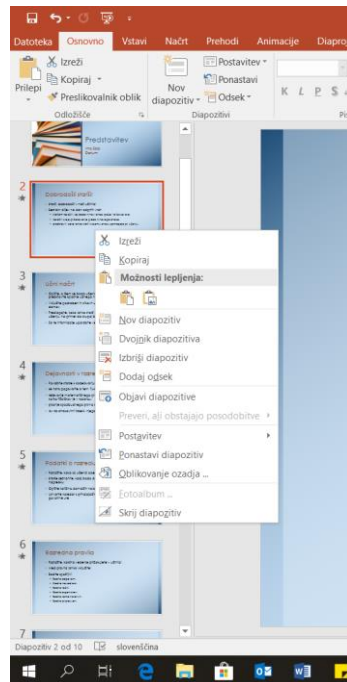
Datoteka Osnovno Vstavi Načrt Prehodi Animacije Diapo

Prilepi
Izreži
Kopiraj
Preslikovalnik oblik
Odložišče

Nov diapozitiv
Postavitev
Ponastavi
Odsek
Diapozitivi

K L S

Predstavitev

2
Izrezovanje zaslonk

3
Učni načrt

4
Delovanje v razredu

5
Pravila v razredu

6
Razredna pravila

7

Izreži
Kopiraj
Možnosti lepljenja:
Nov diapozitiv
Dvojnik diapozitiva
Izbriši diapozitiv
Dodaj odsek
Objavi diapozitive
Preveri, ali obstajajo posodobitve
Postavitev
Ponastavi diapozitiv
Oblikovanje ozadja ...
Fotoalbum ...
Skrij diapozitiv

Diapozitiv 2 od 10 slovenščina